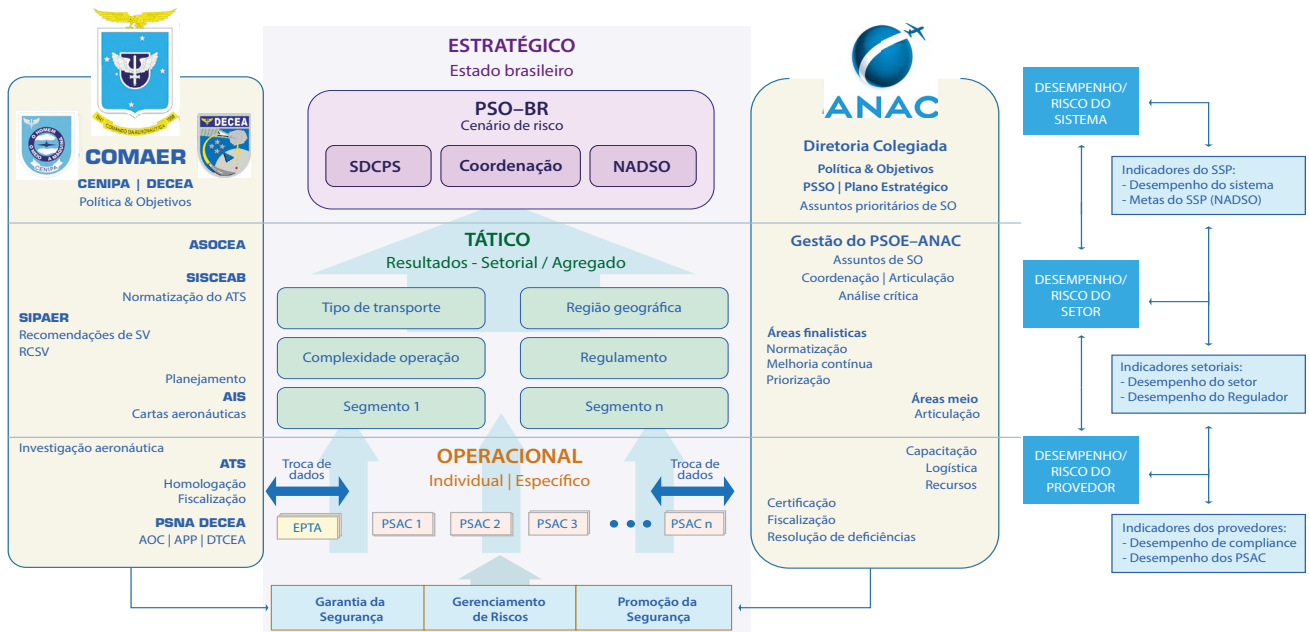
COMANDO DA AERONÁUTICA

O HOMEM CENIPA

DECEA

COMAER
CENIPA | DECEA
Política & Objetivos

ASOCEA

SISCEAB
Normatização do ATS

SIPAER
Recomendações de SV
RCSV

Planejamento

AIS
Cartas aeronáuticas

Investigação aeronáutica

ATS
Homologação
Fiscalização

PSNA DECEA
AOC | APP | DTCEA

ESTRATÉGICO
Estado brasileiro

PSO–BR
Cenário de risco

SDCPS

Coordenação

NADSO

TÁTICO
Resultados - Setorial / Agregado

Tipo de transporte

Região geográfica

Complexidade operação

Regulamento

Segmento 1

Segmento n

OPERACIONAL
Individual | Específico

Troca de dados

Troca de dados

EPTA

PSAC 1

PSAC 2

PSAC 3

PSAC n

Garantia da Segurança

Gerenciamento de Riscos

Promoção da Segurança

ANAC

Diretoria Colegiada
Política & Objetivos
PSSO | Plano Estratégico
Assuntos prioritários de SO

Gestão do PSOE–ANAC
Assuntos de SO
Coordenação | Articulação
Análise crítica

Áreas finalísticas
Normatização
Melhoria contínua
Priorização

Áreas meio
Articulação

Capacitação
Logística
Recursos

Certificação
Fiscalização
Resolução de deficiências

DESEMPENHO/ RISCO DO SISTEMA

Indicadores do SSP:
- Desempenho do sistema
- Metas do SSP (NADSO)

DESEMPENHO/ RISCO DO SETOR

Indicadores setoriais:
- Desempenho do setor
- Desempenho do Regulador

DESEMPENHO/ RISCO DO PROVEDOR

Indicadores dos provedores:
- Desempenho de compliance
- Desempenho dos PSAC